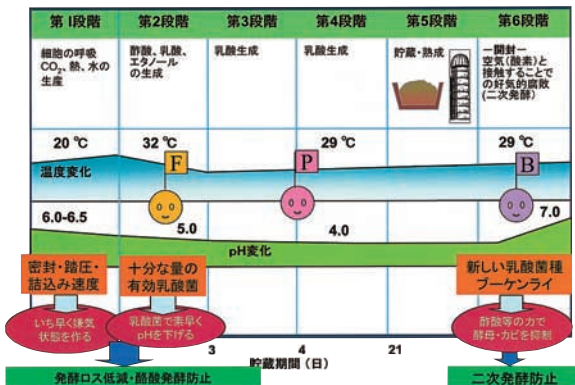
| 第1段階 | 第2段階 | 第3段階 | 第4段階 | 第5段階 | 第6段階 |
|---|---|---|---|---|---|
| 細胞の呼吸 $CO_2$、熱、水の生産 | 酢酸、乳酸、エタノールの生成 | 乳酸生成 | 乳酸生成 | 貯蔵・熟成 | 一開封一 空気(酸素)と接触することでの好気的腐敗(二次発酵) |

20 ℃
32 ℃
29 ℃
29 ℃
F
P
B
温度変化
6.0-6.5
5.0
4.0
7.0
pH変化

密封・踏圧・詰込み速度
いち早く嫌気状態を作る

十分な量の有効乳酸菌
乳酸菌で素早くpHを下げる

新しい乳酸菌種ブーケンライ
酢酸等の力で酵母・カビを抑制

3
4
21
貯蔵期間(日)

発酵ロス低減・酪酸発酵防止
二次発酵防止